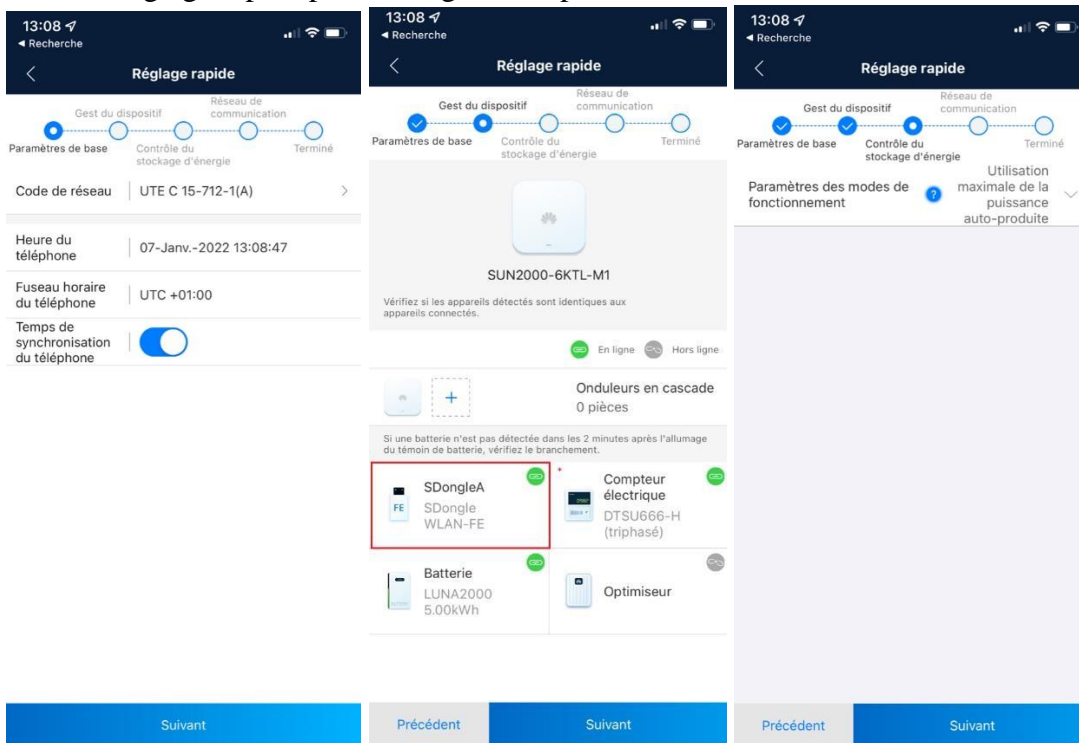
13:08
◂ Recherche

Réglage rapide

Gest du dispositif
Réseau de communication
Paramètres de base
Contrôle du stockage d'énergie
Terminé

Code de réseau | UTE C 15-712-1(A)

Heure du téléphone | 07-Janv.-2022 13:08:47

Fuseau horaire du téléphone | UTC +01:00

Temps de synchronisation du téléphone

Suivant

13:08
◂ Recherche

Réglage rapide

Gest du dispositif
Réseau de communication
Paramètres de base
Contrôle du stockage d'énergie
Terminé

SUN2000-6KTL-M1

Vérifiez si les appareils détectés sont identiques aux appareils connectés.

En ligne Hors ligne

Onduleurs en cascade
0 pièces

Si une batterie n'est pas détectée dans les 2 minutes après l'allumage du témoin de batterie, vérifiez le branchement.

SDongleA
SDongle WLAN-FE

Compteur électrique
DTSU666-H (triphasé)

Batterie
LUNA2000 5.00kWh

Optimiseur

Précédent
Suivant

13:08
◂ Recherche

Réglage rapide

Gest du dispositif
Réseau de communication
Paramètres de base
Contrôle du stockage d'énergie
Terminé

Paramètres des modes de fonctionnement
Utilisation maximale de la puissance auto-produite

Précédent
Suivant